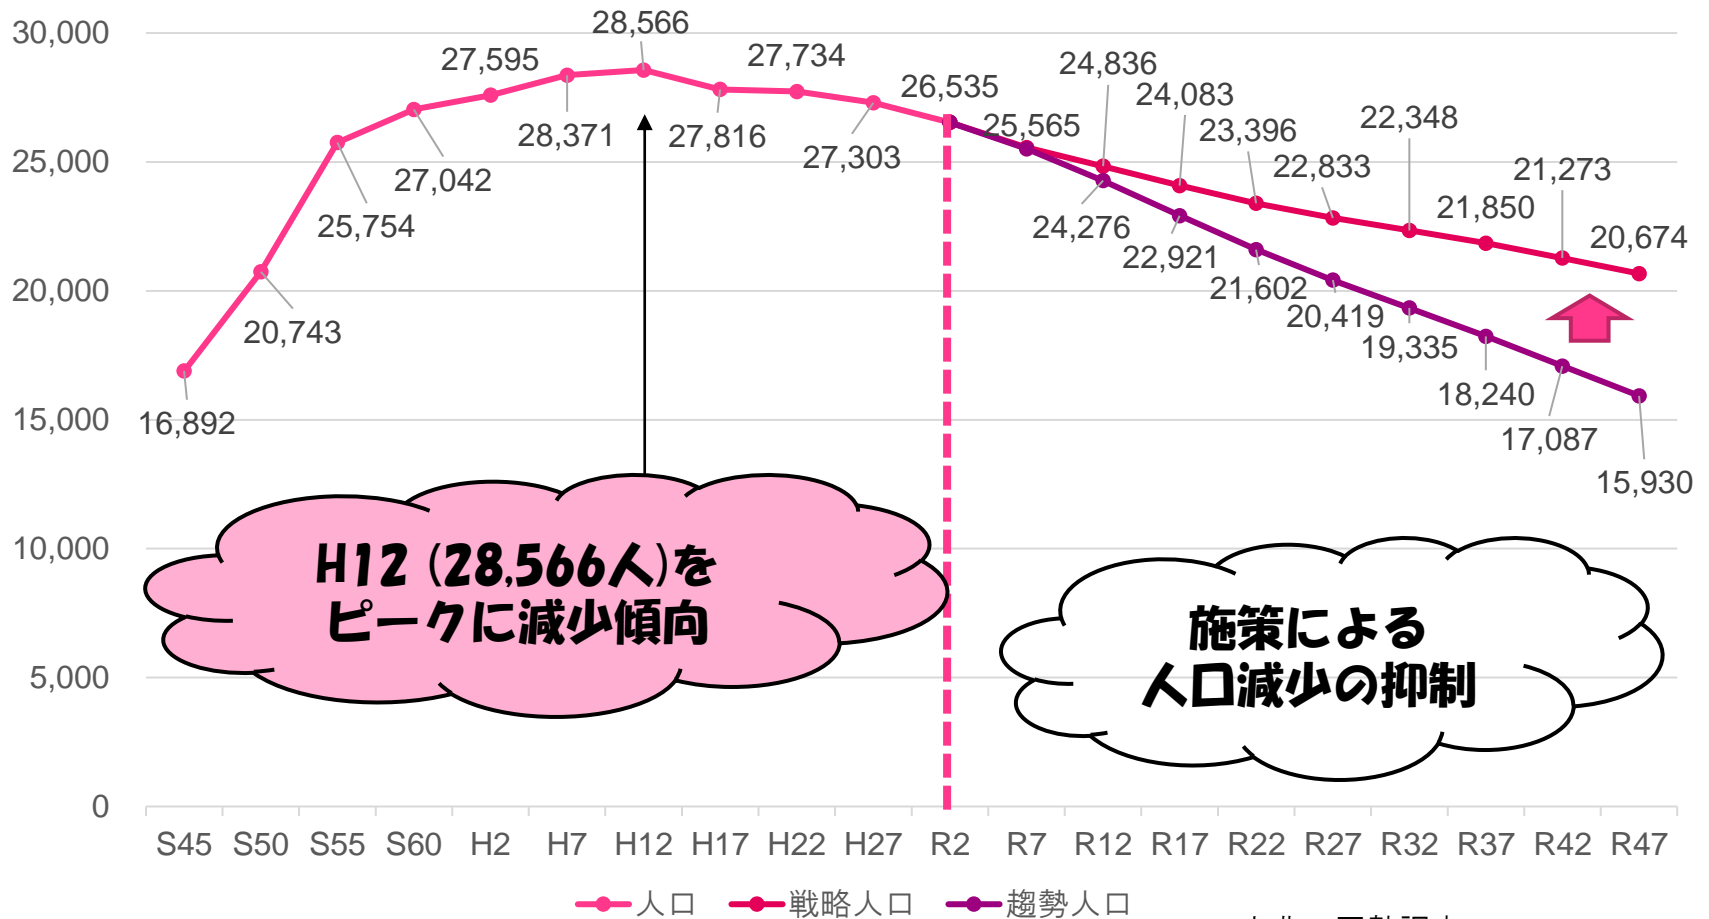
30,000
25,000
20,000
15,000
10,000
5,000
0

28,566
27,595
27,734
26,535
24,836
24,083
22,348
28,371
27,816
25,565
23,396
27,303
22,833
21,273
27,042
21,850
20,674
25,754
24,276
22,921
21,602
20,419
20,743
19,335
18,240
16,892
17,087
15,930

H12（28,566人）をピークに減少傾向

施策による人口減少の抑制

S45 S50 S55 S60 H2 H7 H12 H17 H22 H27 R2 R7 R12 R17 R22 R27 R32 R37 R42 R47

人口 戦略人口 趨勢人口